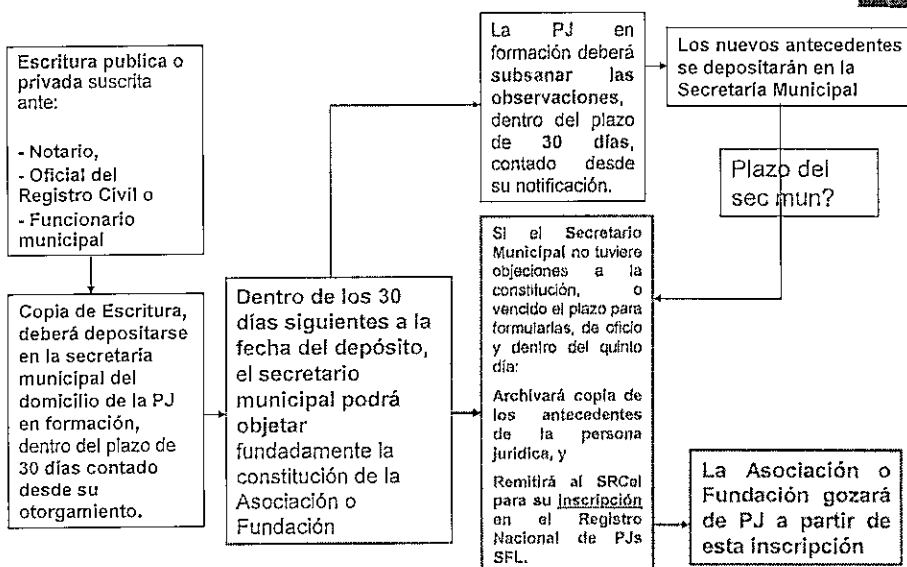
Escritura publica o privada suscrita ante:

- Notario,
- Oficial del Registro Civil o
- Funcionario municipal

Copia de Escritura, deberá depositarse en la secretaría municipal del domicilio de la PJ en formación, dentro del plazo de 30 días contado desde su otorgamiento.

Dentro de los 30 días siguientes a la fecha del depósito, el secretario municipal podrá objetar fundadamente la constitución de la Asociación o Fundación

La PJ en formación deberá subsanar las observaciones, dentro del plazo de 30 días, contado desde su notificación.

Los nuevos antecedentes se depositarán en la Secretaría Municipal

Plazo del sec mun?

Si el Secretario Municipal no tuviere objeciones a la constitución, o vencido el plazo para formularlas, de oficio y dentro del quinto día:

Archivará copia de los antecedentes de la persona jurídica, y

Remitirá al SRCel para su Inscripción en el Registro Nacional de PJs SFL.

La Asociación o Fundación gozará de PJ a partir de esta inscripción